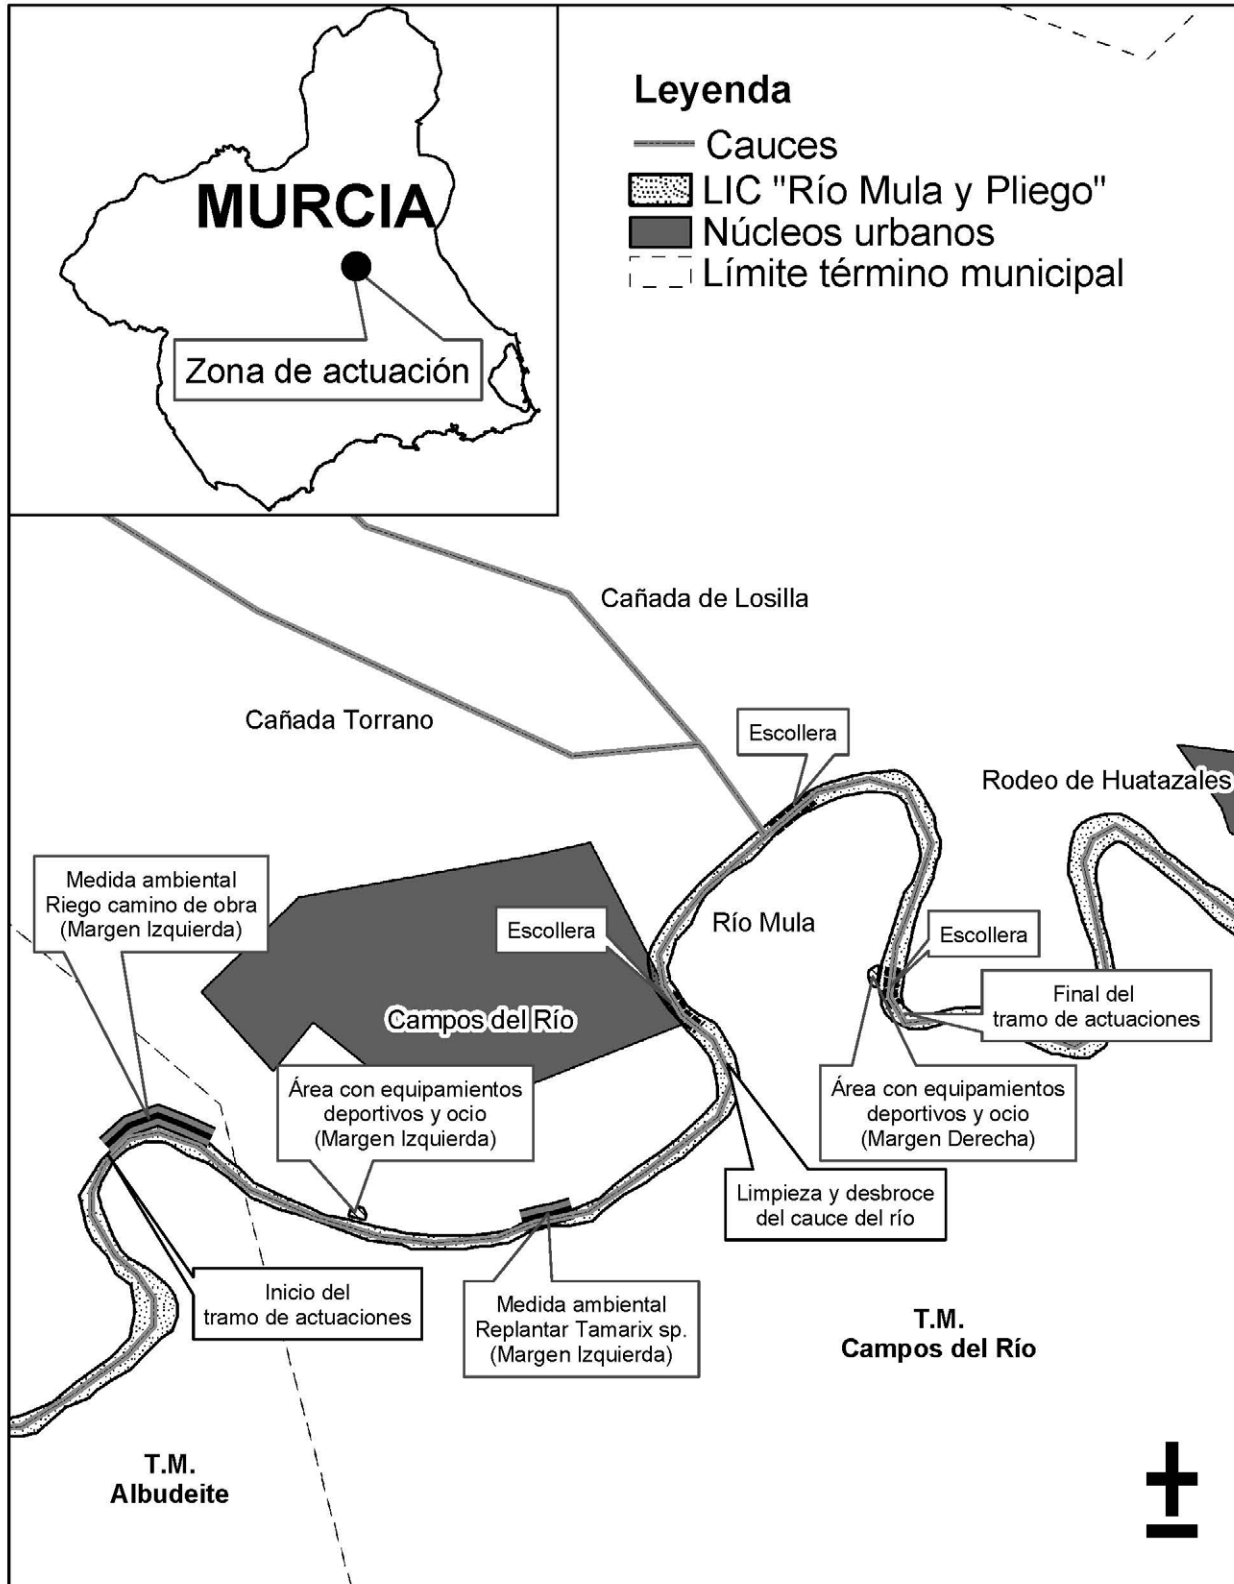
MURCIA

Zona de actuación

Leyenda
Cauces
LIC "Río Mula y Pliego"
Núcleos urbanos
Límite término municipal

Cañada de Losilla

Cañada Torrano

Escollera

Rodeo de Huatazales

Medida ambiental
Riego camino de obra
(Margen Izquierda)

Escollera

Río Mula

Escollera

Final del
tramo de actuaciones

Campos del Río

Área con equipamientos
deportivos y ocio
(Margen Izquierda)

Área con equipamientos
deportivos y ocio
(Margen Derecha)

Limpieza y desbroce
del cauce del río

Inicio del
tramo de actuaciones

Medida ambiental
Replantar Tamarix sp.
(Margen Izquierda)

T.M.
Campos del Río

T.M.
Albudeite